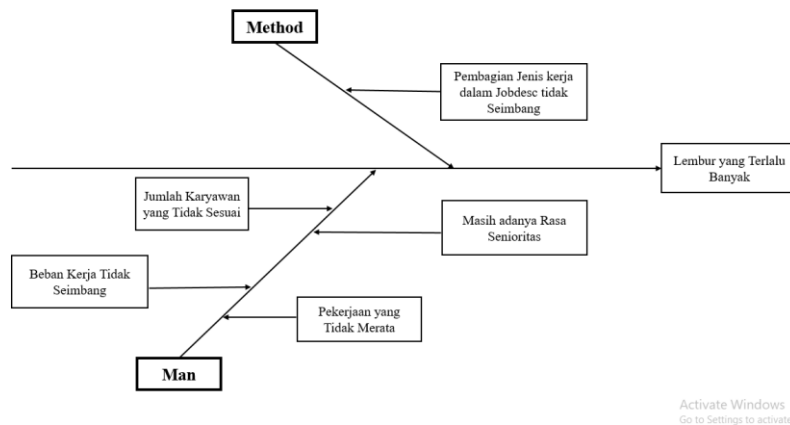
Method

Pembagian Jenis kerja dalam Jobdesc tidak Seimbang

Lembur yang Terlalu Banyak

Jumlah Karyawan yang Tidak Sesuai

Masih adanya Rasa Senioritas

Beban Kerja Tidak Seimbang

Pekerjaan yang Tidak Merata

Man

Activate Windows
Go to Settings to activate